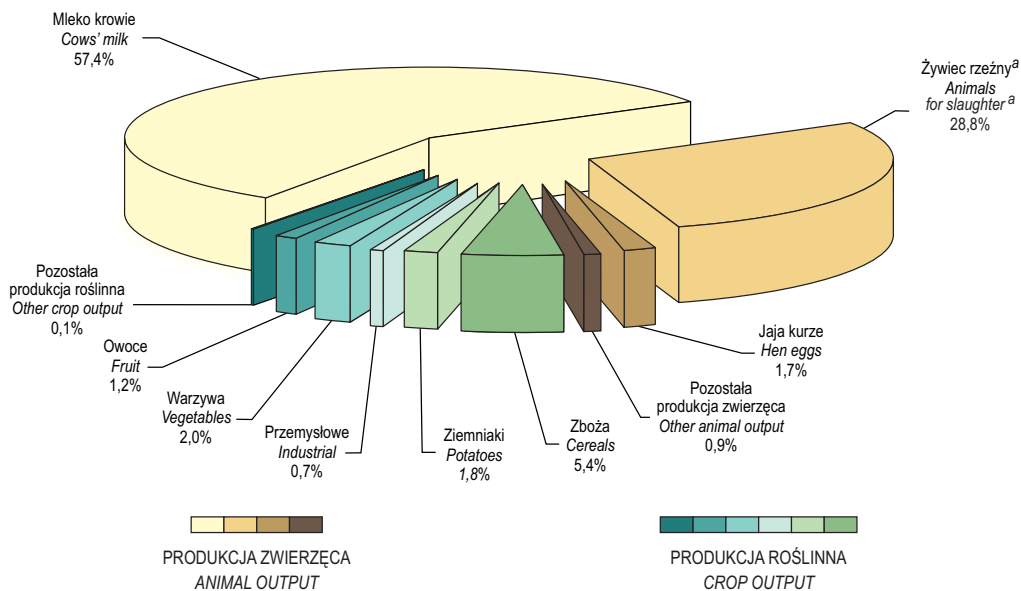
Mleko krowie
Cows' milk
57,4%

Żywiec rzeźny$^a$
Animals for slaughter $^a$
28,8%

Pozostała produkcja roślinna
Other crop output
0,1%

Owoce
Fruit
1,2%

Warzywa
Vegetables
2,0%

Przemysłowe
Industrial
0,7%

Ziemniaki
Potatoes
1,8%

Zboża
Cereals
5,4%

Pozostała produkcja zwierzęca
Other animal output
0,9%

Jaja kurze
Hen eggs
1,7%

PRODUKCJA ZWIERZĘCA
ANIMAL OUTPUT

PRODUKCJA ROŚLINNA
CROP OUTPUT